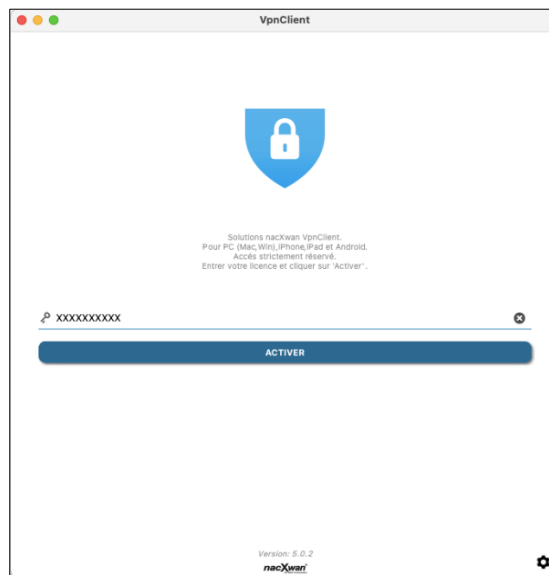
VpnClient

Solutions nacXwan VpnClient.
Pour PC (Mac,Win),iPhone,iPad et Android.
Accès strictement réservé.
Entrer votre licence et cliquer sur 'Activer'.

XXXXXXXXXX

ACTIVER

Version: 5.0.2
nacXwan